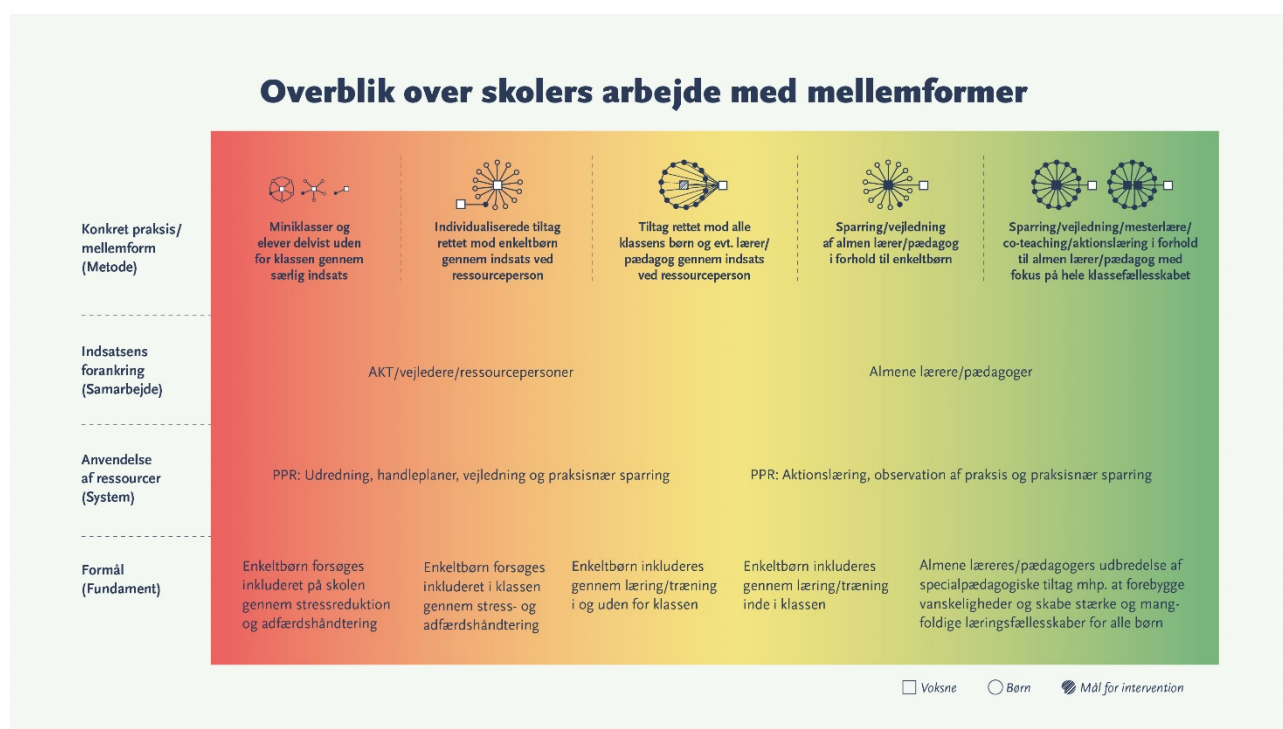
Overblik over skolers arbejde med mellemformer

| | | | | | |
|---|---|---|---|---|---|
| Konkret praksis/ mellemform (Metode) | Miniklasser og elever delvist uden for klassen gennem særlig indsats | Individualiserede tiltag rettet mod enkeltbørn gennem indsats ved ressourceperson | Tiltag rettet mod alle klassens børn og evt. lærer/ pædagog gennem indsats ved ressourceperson | Sparring/vejledning af almen lærer/pædagog i forhold til enkeltbørn | Sparring/vejledning/mesterlære/ co-teaching/aktionslæring i forhold til almen lærer/pædagog med fokus på hele klassefællesskabet |
| Indsatsens forankring (Samarbejde) | AKT/vejledere/ressourcepersoner | | | Almene lærere/pædagoger | |
| Anvendelse af ressourcer (System) | PPR: Udredning, handleplaner, vejledning og praksisnær sparring | | | PPR: Aktionslæring, observation af praksis og praksisnær sparring | |
| Formål (Fundament) | Enkeltbørn forsøges inkluderet på skolen gennem stressreduktion og adfærdshåndtering | Enkeltbørn forsøges inkluderet i klassen gennem stress- og adfærdshåndtering | Enkeltbørn inkluderes gennem læring/træning i og uden for klassen | Enkeltbørn inkluderes gennem læring/træning inde i klassen | Almene læreres/pædagogers udbredelse af specialpædagogiske tiltag mhp. at forebygge vanskeligheder og skabe stærke og mangfoldige læringsfællesskaber for alle børn |

Voksne Børn Mål for intervention